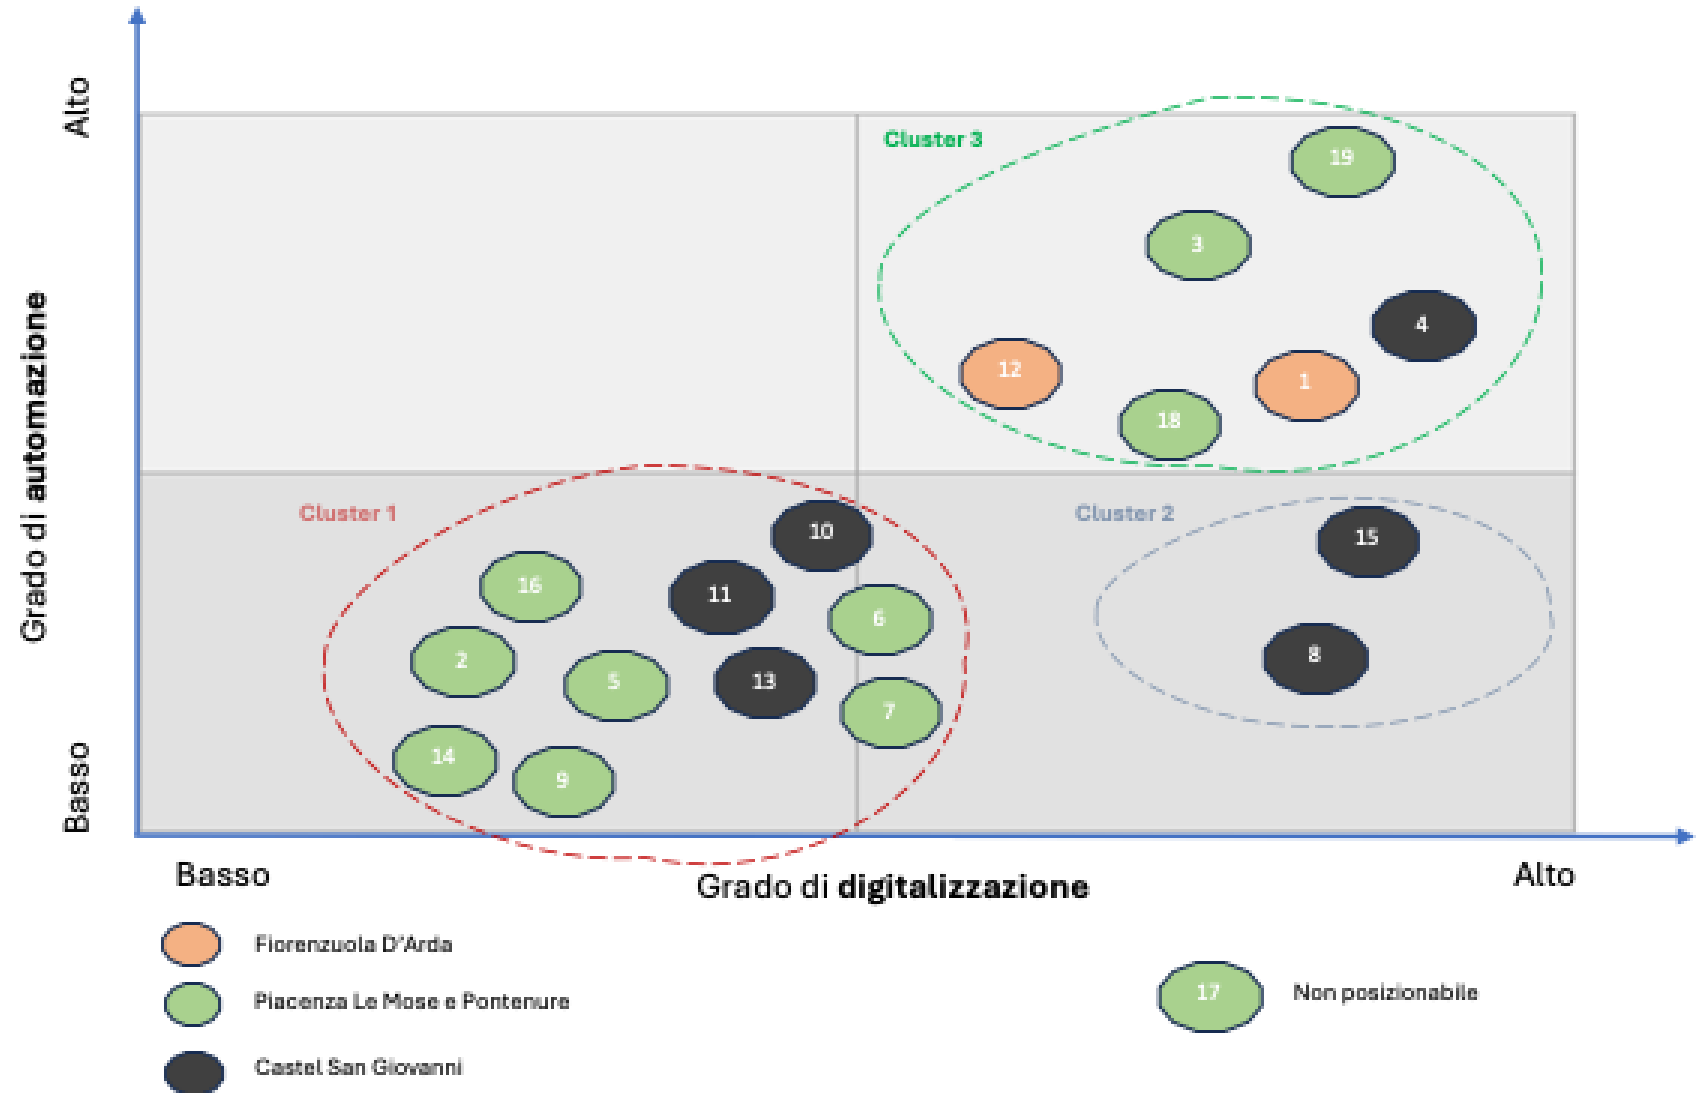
Alto

Grado di automazione

Basso

Cluster 3

19

3

4

12

1

18

Cluster 1

Cluster 2

10

15

16

11

6

2

5

13

8

7

14

9

Basso

Grado di digitalizzazione

Alto

Fiorenzuola D'Arda

Piacenza Le Mose e Pontenure

Castel San Giovanni

17

Non posizionabile